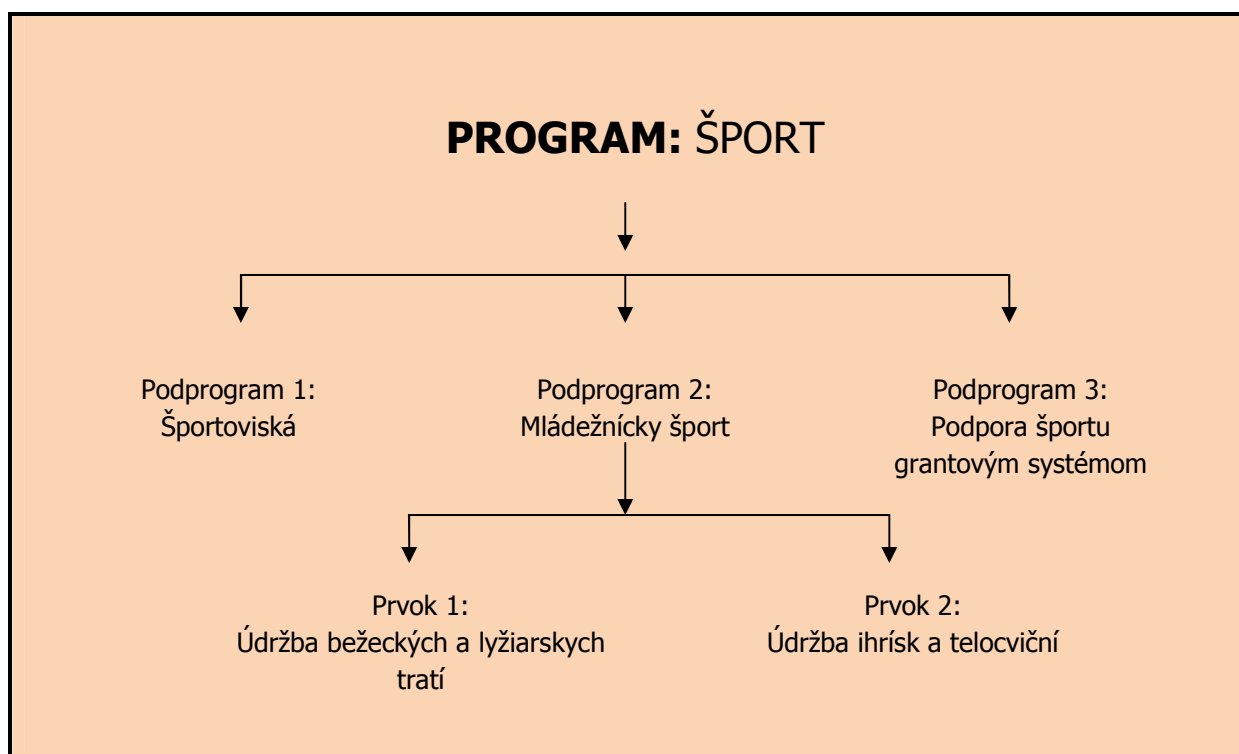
**PROGRAM:** ŠPORT

Podprogram 1:
Športoviská

Podprogram 2:
Mládežnícky šport

Podprogram 3:
Podpora športu grantovým systémom

Prvok 1:
Údržba bežeckých a lyžiarskych tratí

Prvok 2:
Údržba ihrísk a telocviční